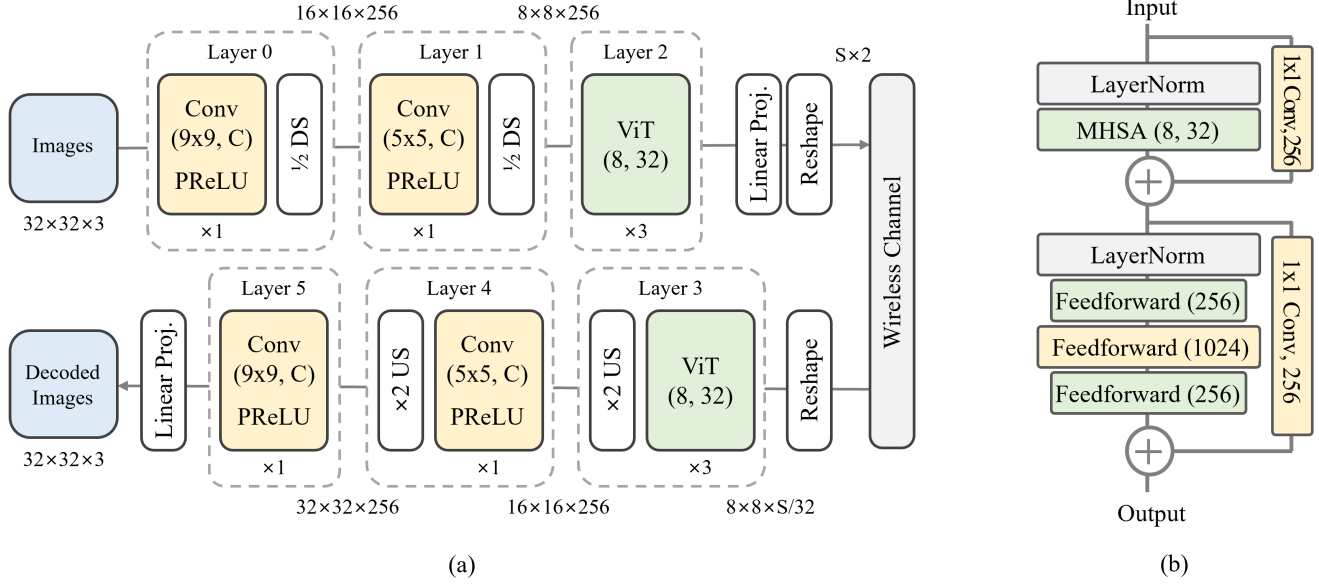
16×16×256
8×8×256
Layer 0
Layer 1
Layer 2
S×2
Images
32×32×3
Conv (9x9, C) PReLU
½ DS
×1
Conv (5x5, C) PReLU
½ DS
×1
ViT (8, 32)
×3
Linear Proj.
Reshape
Wireless Channel
Layer 5
Layer 4
Layer 3
Decoded Images
32×32×3
Linear Proj.
Conv (9x9, C) PReLU
×1
×2 US
Conv (5x5, C) PReLU
×1
×2 US
ViT (8, 32)
×3
Reshape
32×32×256
16×16×256
8×8×S/32
(a)

Input
LayerNorm
MHSA (8, 32)
1x1 Conv,256
LayerNorm
Feedforward (256)
Feedforward (1024)
Feedforward (256)
1x1 Conv, 256
Output
(b)